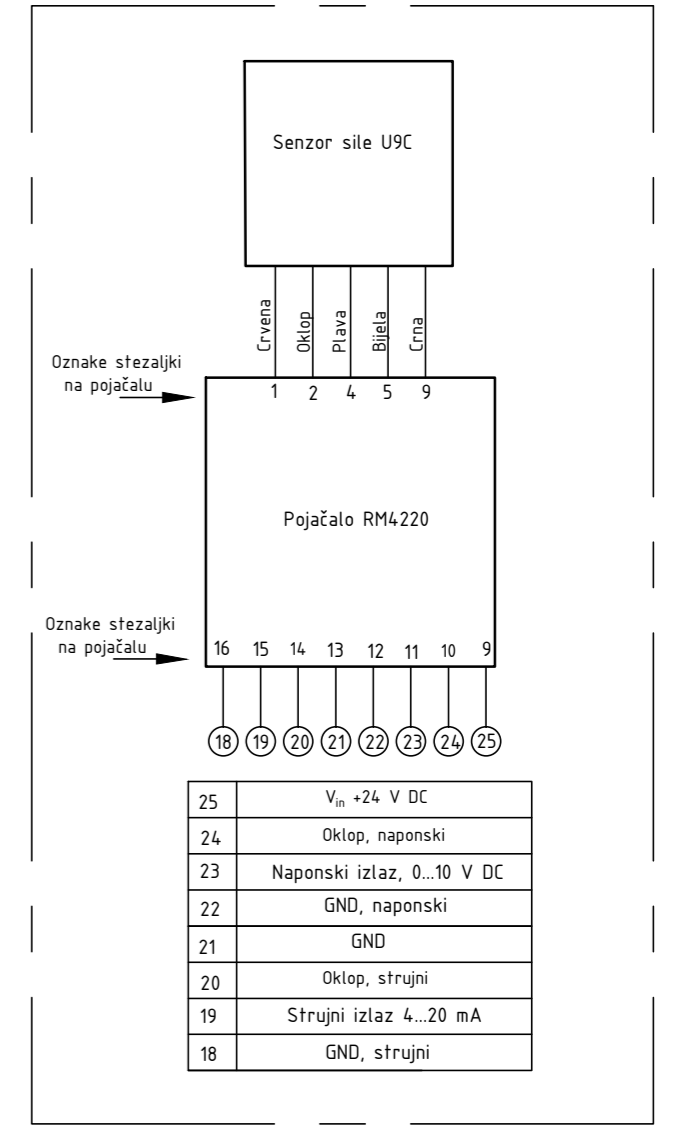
Senzor sile U9C

Crvena
Oklop
Plava
Bijela
Crna

Oznake stezaljki na pojačalu

1 2 4 5 9

Pojačalo RM4220

Oznake stezaljki na pojačalu

16 15 14 13 12 11 10 9

18 19 20 21 22 23 24 25

| 25 | $V_{in}$ +24 V DC |
|---|---|
| 24 | Oklop, naponski |
| 23 | Naponski izlaz, 0...10 V DC |
| 22 | GND, naponski |
| 21 | GND |
| 20 | Oklop, strujni |
| 19 | Strujni izlaz 4...20 mA |
| 18 | GND, strujni |